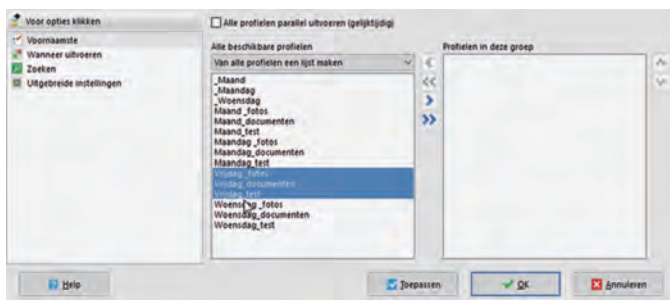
Voor opties klikken
Voornaamste
Wanneer uitvoeren
Zoeken
Uitgebreide instellingen

Alle profielen parallel uitvoeren (gelijktijdig)

Alle beschikbare profielen
Van alle profielen een lijst maken
_Maand
_Maandag
_Woensdag
Maand_fotos
Maand_documenten
Maand_test
Maandag_fotos
Maandag_documenten
Maandag_test
Vrijdag_fotos
Vrijdag_documenten
Vrijdag_test
Woensdag_fotos
Woensdag_documenten
Woensdag_test

Profielen in deze groep

Help
Toepassen
OK
Annuleren